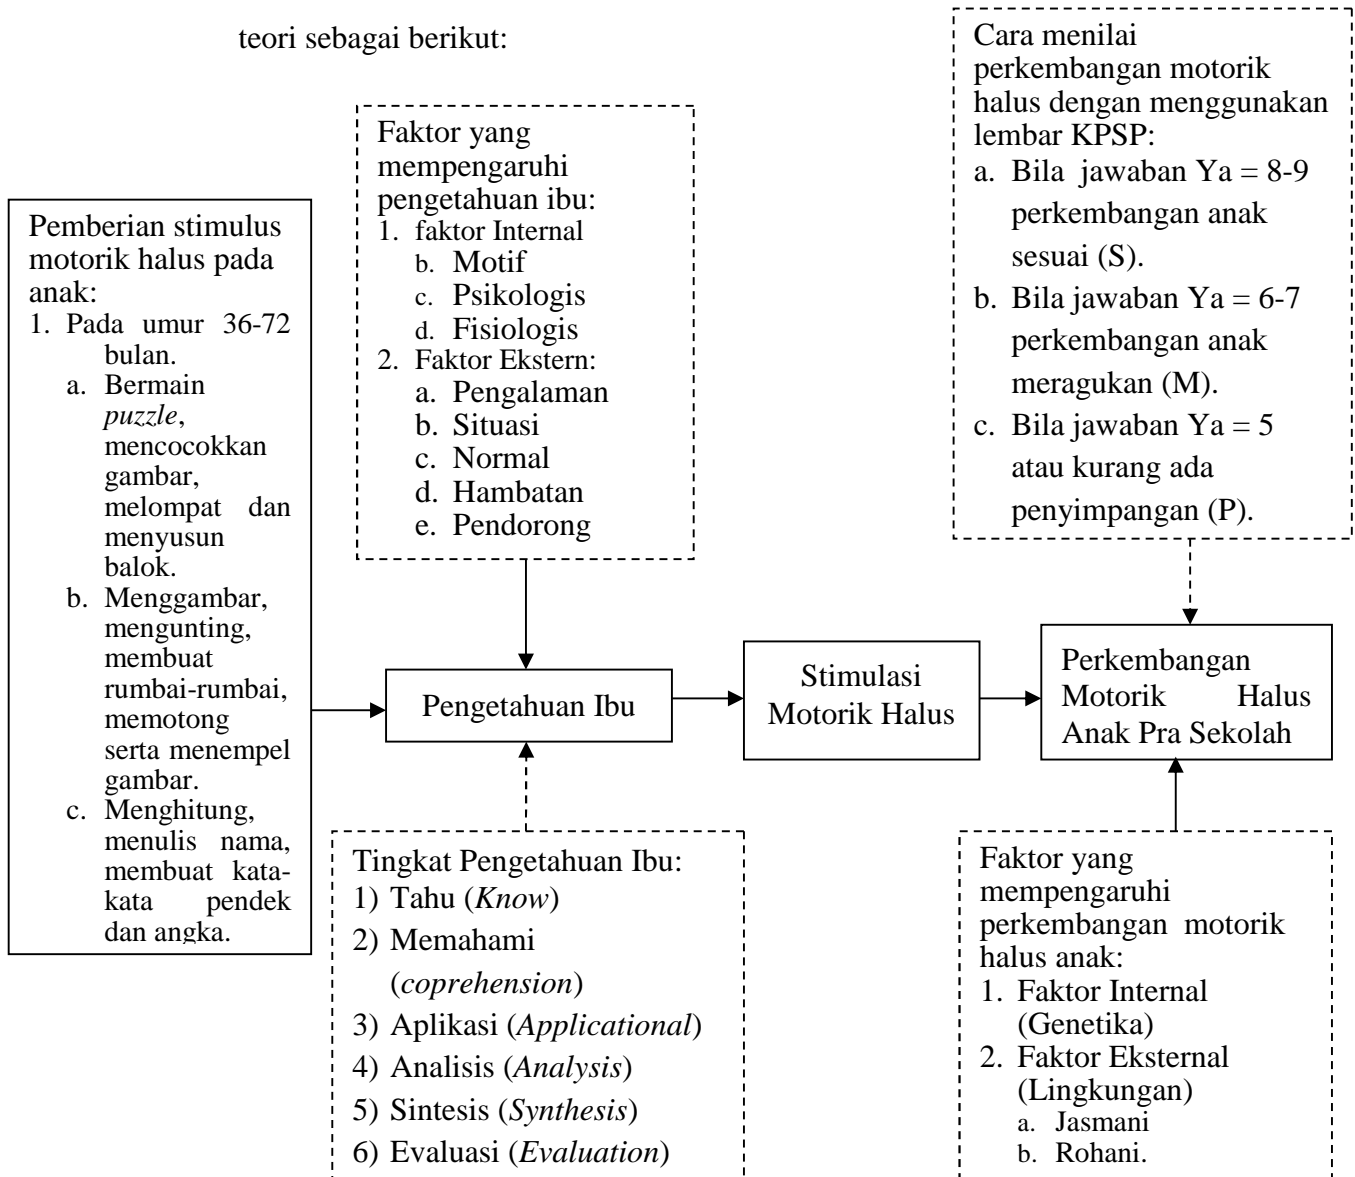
teori sebagai berikut:

Pemberian stimulus motorik halus pada anak:
1. Pada umur 36-72 bulan.
a. Bermain *puzzle*, mencocokkan gambar, melompat dan menyusun balok.
b. Menggambar, mengunting, membuat rumbai-rumbai, memotong serta menempel gambar.
c. Menghitung, menulis nama, membuat kata-kata pendek dan angka.

Faktor yang mempengaruhi pengetahuan ibu:
1. faktor Internal
b. Motif
c. Psikologis
d. Fisiologis
2. Faktor Ekstern:
a. Pengalaman
b. Situasi
c. Normal
d. Hambatan
e. Pendorong

Pengetahuan Ibu

Tingkat Pengetahuan Ibu:
1) Tahu (*Know*)
2) Memahami (*coprehension*)
3) Aplikasi (*Applicational*)
4) Analisis (*Analysis*)
5) Sintesis (*Synthesis*)
6) Evaluasi (*Evaluation*)

Stimulasi Motorik Halus

Cara menilai perkembangan motorik halus dengan menggunakan lembar KPSP:
a. Bila jawaban Ya = 8-9 perkembangan anak sesuai (S).
b. Bila jawaban Ya = 6-7 perkembangan anak meragukan (M).
c. Bila jawaban Ya = 5 atau kurang ada penyimpangan (P).

Perkembangan Motorik Halus Anak Pra Sekolah

Faktor yang mempengaruhi perkembangan motorik halus anak:
1. Faktor Internal (Genetika)
2. Faktor Eksternal (Lingkungan)
a. Jasmani
b. Rohani.